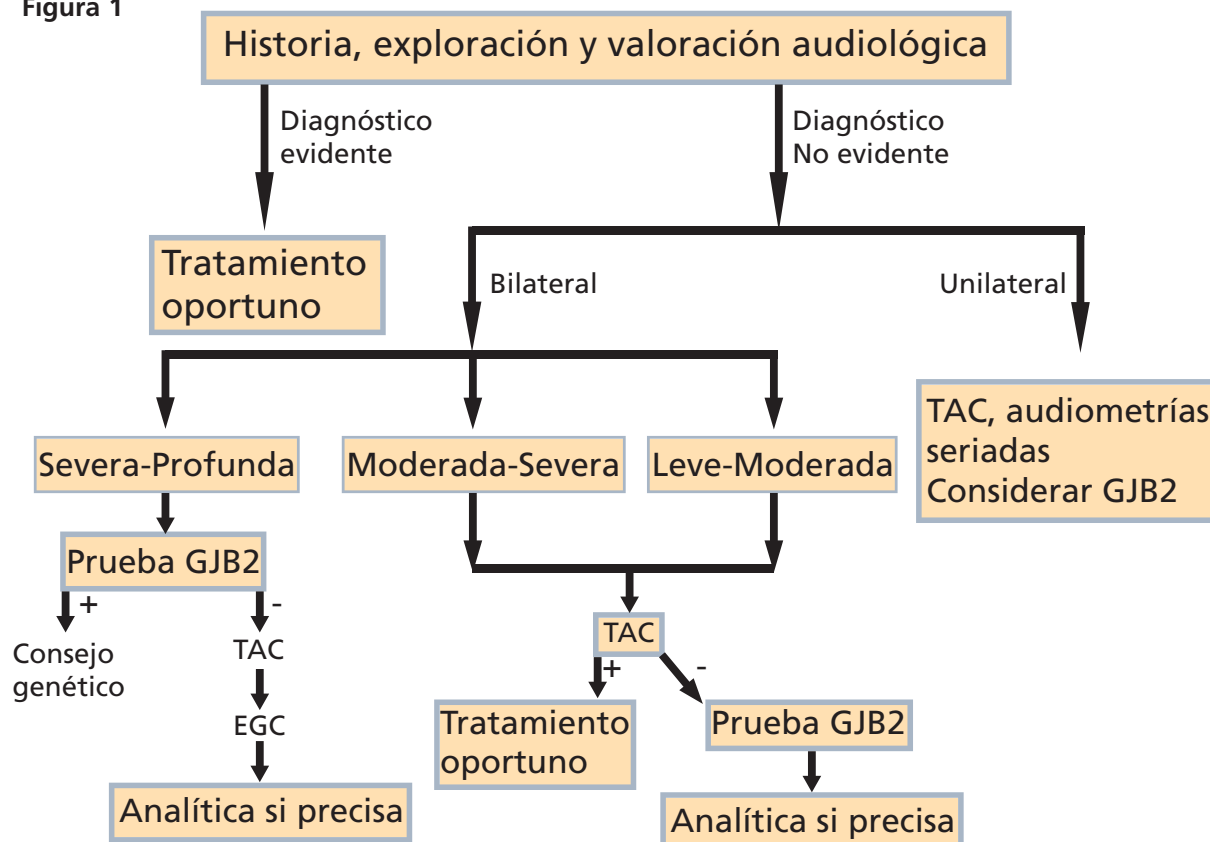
Figura 1

Historia, exploración y valoración audiológica

Diagnóstico evidente

Diagnóstico No evidente

Tratamiento oportuno

Bilateral

Unilateral

TAC, audiometrías seriadas Considerar GJB2

Severa-Profunda

Moderada-Severa

Leve-Moderada

Prueba GJB2

+

-

Consejo genético

TAC

EGC

Analítica si precisa

TAC

+

-

Tratamiento oportuno

Prueba GJB2

Analítica si precisa